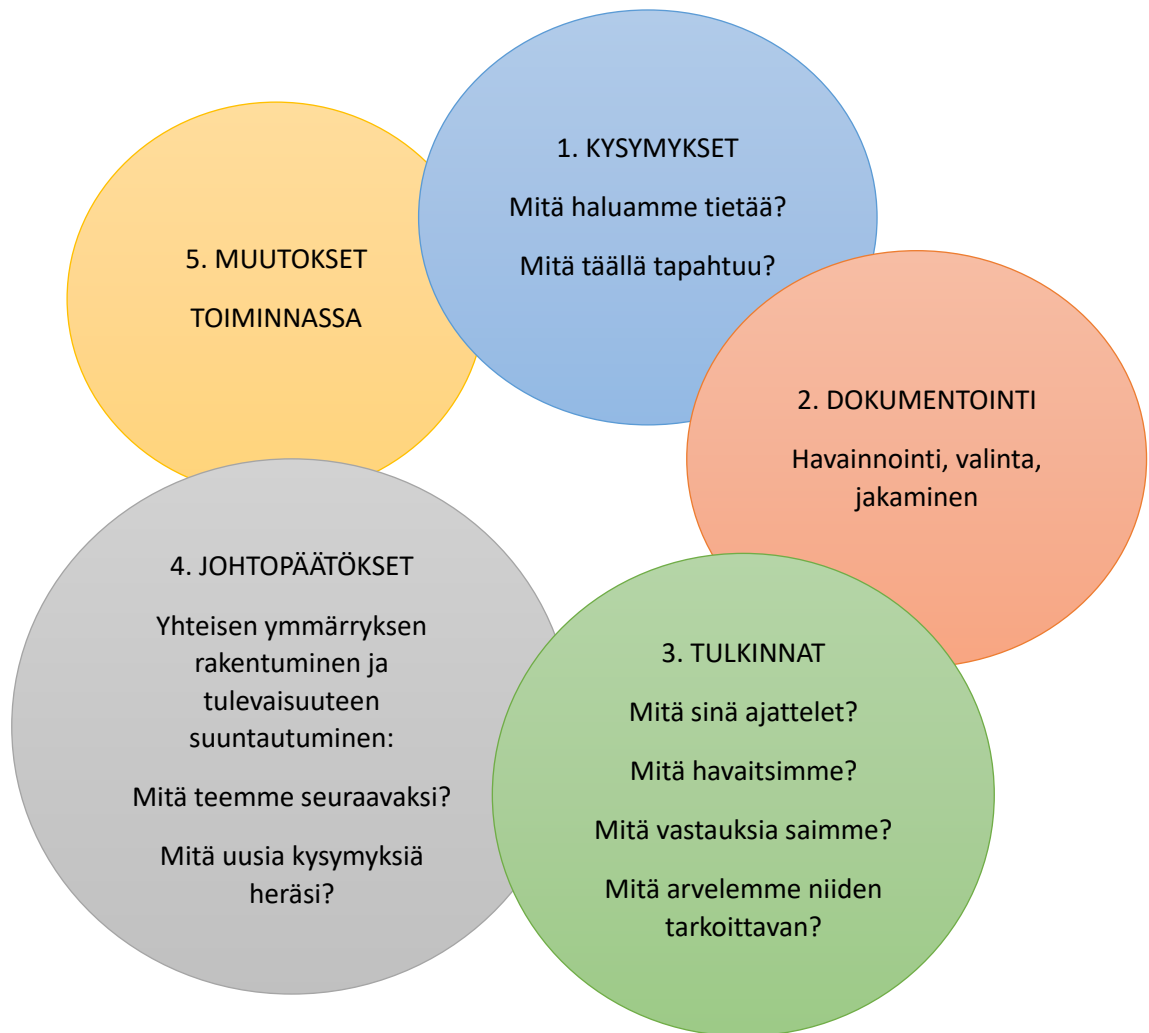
1. KYSYMYKSET

Mitä haluamme tietää?

Mitä täällä tapahtuu?

2. DOKUMENTOINTI

Havainnointi, valinta, jakaminen

3. TULKINNAT

Mitä sinä ajattelet?

Mitä havaitsimme?

Mitä vastauksia saimme?

Mitä arvelemme niiden tarkoittavan?

4. JOHTOPÄÄTÖKSET

Yhteisen ymmärryksen rakentuminen ja tulevaisuuteen suuntautuminen:

Mitä teemme seuraavaksi?

Mitä uusia kysymyksiä heräsi?

5. MUUTOKSET

TOIMINNASSA